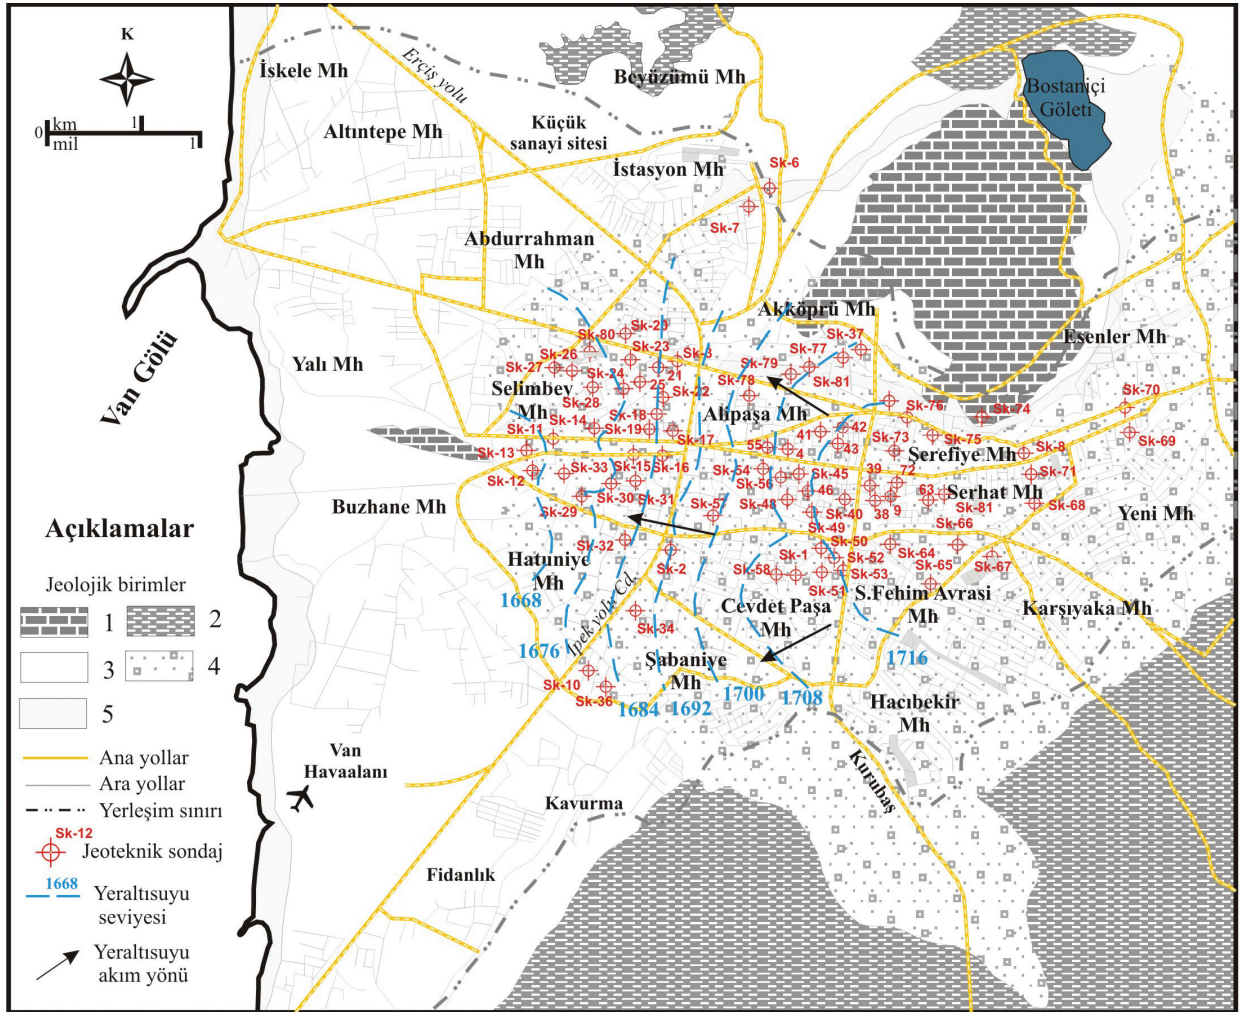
K

0 km 1
mil 1

İskele Mh
Erciş yolu
Beyüzümü Mh
Bostaniçi Göleti
Altıntepe Mh
Küçük sanayi sitesi
İstasyon Mh
Sk-6
Sk-7
Abdurrahman Mh
Akköprü Mh
Esenler Mh
Van Gölü
Yalı Mh
Sk-80 Sk-29 Sk-23 Sk-3 Sk-37 Sk-77 Sk-79
Sk-26 Sk-27 Sk-24 21 25 Sk-22 Sk-78 Sk-81
Selimbey Mh
Sk-28 Sk-14 Sk-18 Sk-19
Alipaşa Mh
Sk-76 Sk-74 Sk-70
Sk-11 Sk-17 55 41 42 43 Sk-73 Sk-75
Şerefiye Mh
Sk-8 Sk-69
Sk-13 Sk-33 Sk-15 Sk-16 Sk-54 4 Sk-45 39 72 Sk-71
Sk-12 Sk-56 46 63
Serhat Mh
Sk-30 Sk-31 Sk-5 Sk-48 Sk-40 38 9 Sk-81 Sk-68
Buzhane Mh
Sk-29 Sk-49 Sk-66
Yeni Mh
Sk-32 Sk-50 Sk-1 Sk-52 Sk-64 Sk-65 Sk-67
Hatuniye Mh
Sk-2 Sk-58 Sk-53
1668
Sk-51
S.Fehim Avrasi Mh
Cevdet Paşa Mh
Karşıyaka Mh
Açıklamalar
Sk-34
İpek yolu Cd.
1676
Şabaniye Mh
1716
Jeolojik birimler
1 2
3 4
5
Sk-10
Sk-36
1684 1692 1700 1708
Hacıbekir Mh
Ana yollar
Ara yollar
Yerleşim sınırı
Van Havaalanı
Kurubaş
Kavurma
Sk-12
Jeoteknik sondaj
1668
Yeraltısuyu seviyesi
Fidanlık
Yeraltısuyu akım yönü